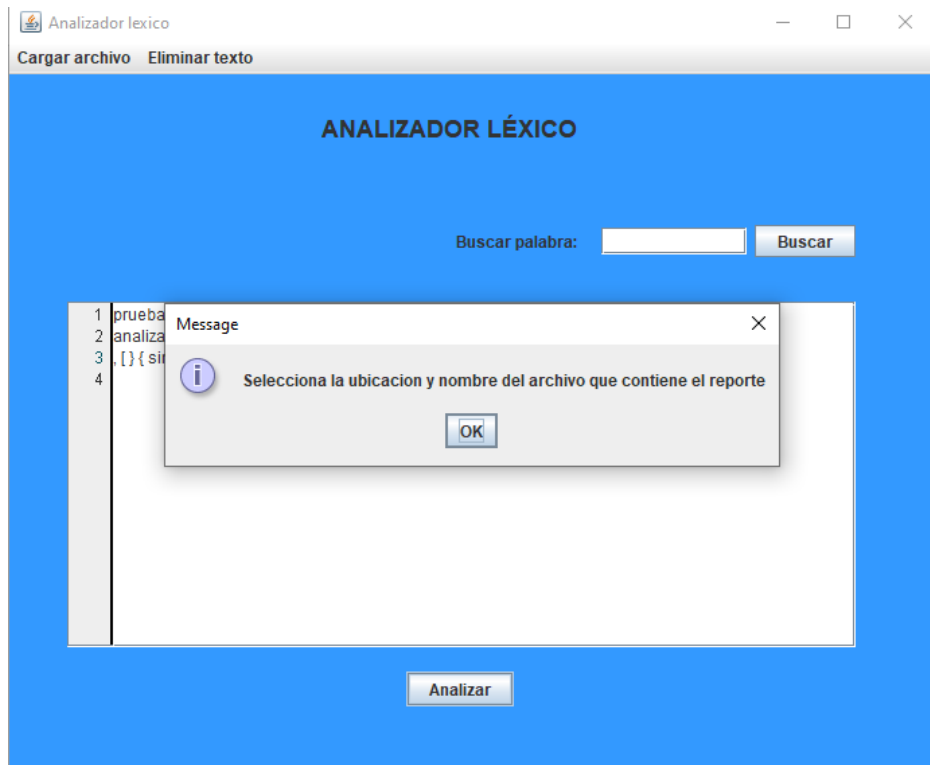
Analizador lexico

Cargar archivo Eliminar texto

ANALIZADOR LÉXICO

Buscar palabra: Buscar

1 prueba
2 analiza
3 , [ ] { si
4

Message

Selecciona la ubicacion y nombre del archivo que contiene el reporte

OK

Analizar